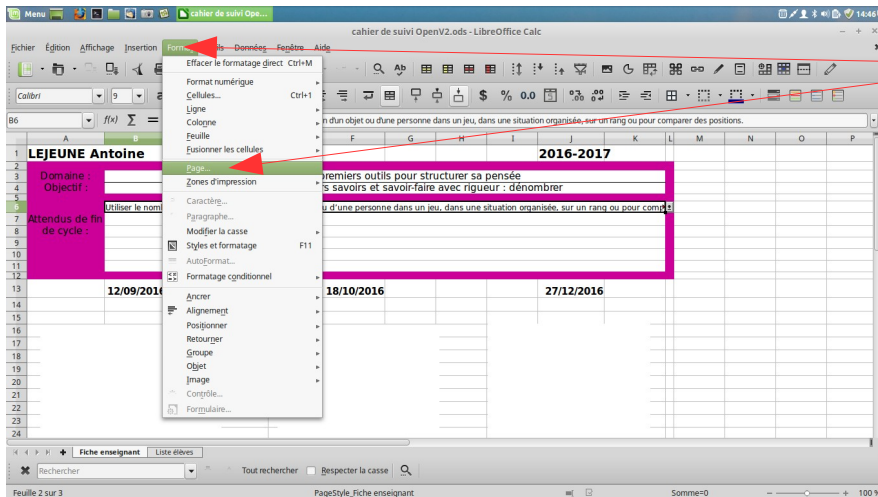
Menu cahier de suivi Ope... 14:46

cahier de suivi OpenV2.ods - LibreOffice Calc

Fichier Édition Affichage Insertion Format Outils Données Fenêtre Aide

Calibri 9

B6 f(x) Σ = n d'un objet ou d'une personne dans un jeu, dans une situation organisée, sur un rang ou pour comparer des positions.

Effacer le formatage direct Ctrl+M
Format numérique
Cellules... Ctrl+1
Ligne
Colonne
Feuille
Fusionner les cellules
Page...
Zones d'impression
Caractère...
Paragraphe...
Modifier la casse
Styles et formatage F11
AutoFormat...
Formatage conditionnel
Ancrer
Alignement
Positionner
Retourner
Groupe
Objet
Image
Contrôle...
Formulaire...

| | A | B | | F | G | H | I | J | K | L | M | N | O | P |
|---|---|---|---|---|---|---|---|---|---|---|---|---|---|---|
| 1 | LEJEUNE Antoine | | | | | | | 2016-2017 | | | | | | |
| 2 | | | | | | | | | | | | | | |
| 3 | Domaine : | | premiers outils pour structurer sa pensée | | | | | | | | | | | |
| 4 | Objectif : | | rs savoirs et savoir-faire avec rigueur : dénombrer | | | | | | | | | | | |
| 6 | Attendus de fin de cycle : | Utiliser le nomb | u d'une personne dans un jeu, dans une situation organisée, sur un rang ou pour comp | | | | | | | | | | | |
| 13 | | 12/09/2016 | 18/10/2016 | | | | | 27/12/2016 | | | | | | |

Fiche enseignant Liste élèves

Rechercher Tout rechercher Respecter la casse

Feuille 2 sur 3 PageStyle_Fiche enseignant Somme=0 100 %